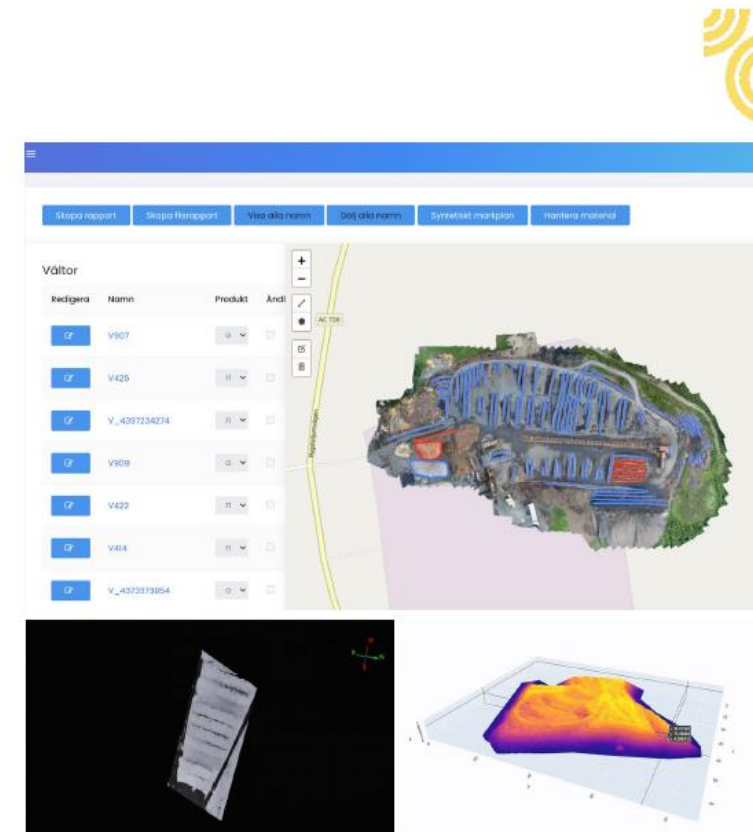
Skapa rapport | Skapa flerapport | Visa alla namn | Dölj alla namn | Syntetiskt markplan | Hantera material

Vältor

| Redigera | Namn | Produkt | Ändi |
|---|---|---|---|
| | V907 | | |
| | V425 | | |
| | V_4397234274 | | |
| | V909 | | |
| | V422 | | |
| | V414 | | |
| | V_4373373854 | | |

+
−

AC 726